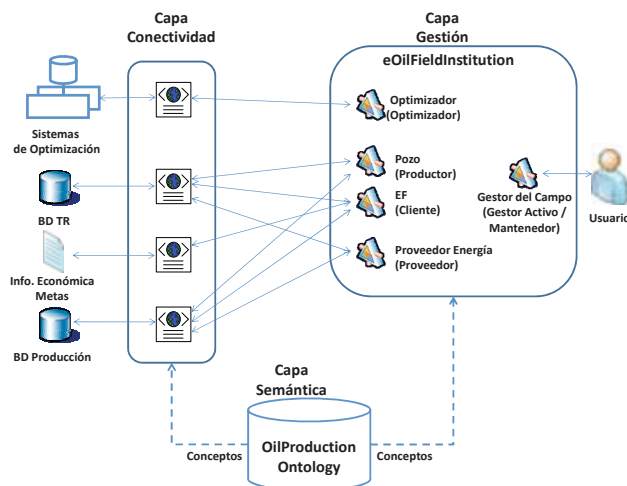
Capa Conectividad

Capa Gestión

eOilFieldInstitution

Sistemas de Optimización

BD TR

Info. Económica Metas

BD Producción

Optimizador (Optimizador)

Pozo (Productor)

EF (Cliente)

Proveedor Energía (Proveedor)

Gestor del Campo (Gestor Activo / Mantenedor)

Usuario

Capa Semántica

OilProduction Ontology

Conceptos

Conceptos